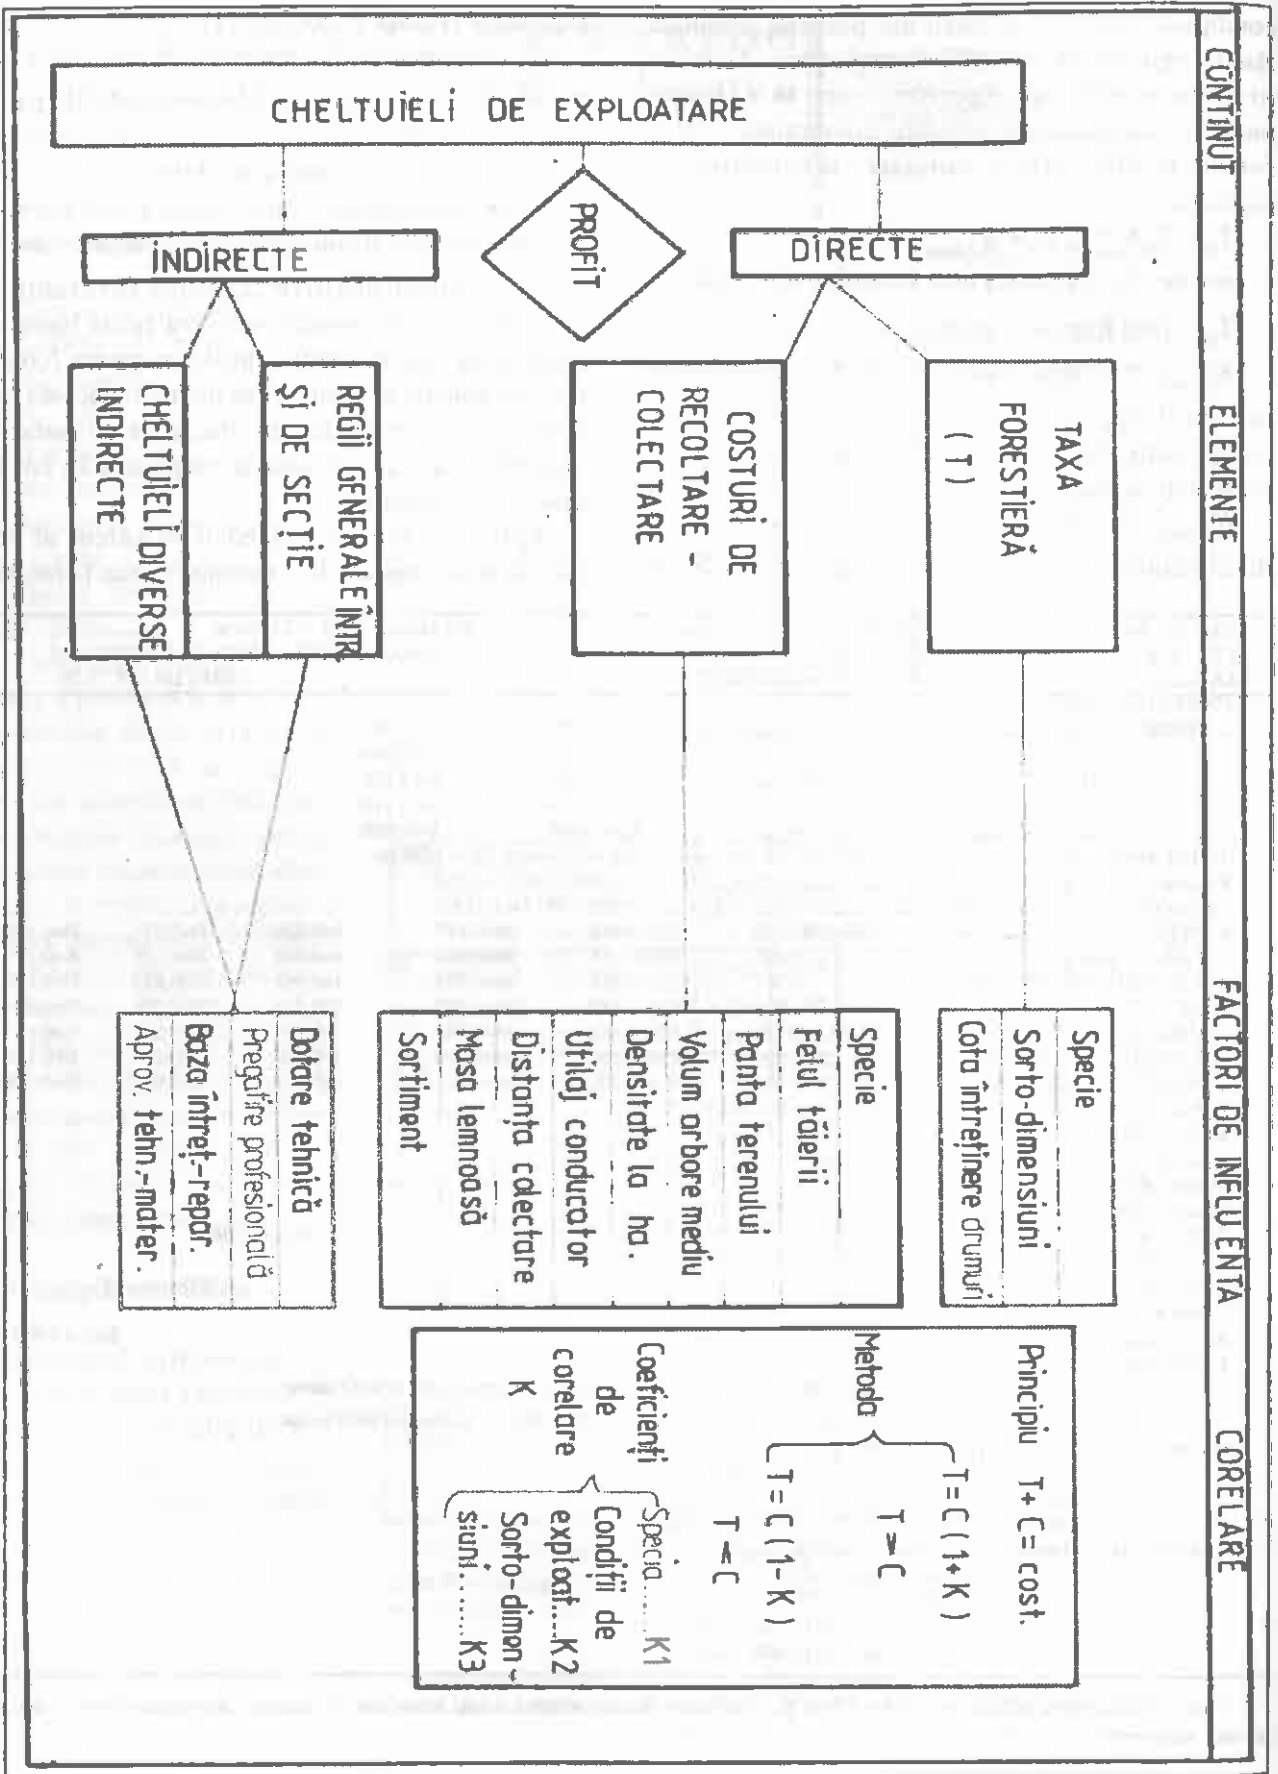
CONTINUT

CHELTUIELI DE EXPLOATARE

INDIRECTE

PROFIT

DIRECTE

ELEMENTE

TAXA FORESTIERĂ (T)

COSTURI DE RECOLTARE - COLECTARE

REGII GENERALE ÎNTR. ŞI DE SECŢIE

CHELTUIELI DIVERSE INDIRECTE

FACTORI DE INFLUENTA

Specie
Sorto-dimensiuni
Cota întreţinere drumuri

Specie
Felul tăierii
Panta terenului
Volum arbore mediu
Densitate la ha.
Utilaj conducator
Distanţa colectare
Masa lemnoasă
Sortiment

Dotare tehnică
Pregatire profesională
Baza întreţ-repar.
Aprov. tehn.-mater.

CORELARE

Principiu T+ C= cost.

Metoda $T = C(1+K)$
$T > C$
$T = C(1-K)$
$T < C$

Coeficienti de corelare K
Specia.....K1
Condiţii de exploat....K2
Sorto-dimensiuni.....K3